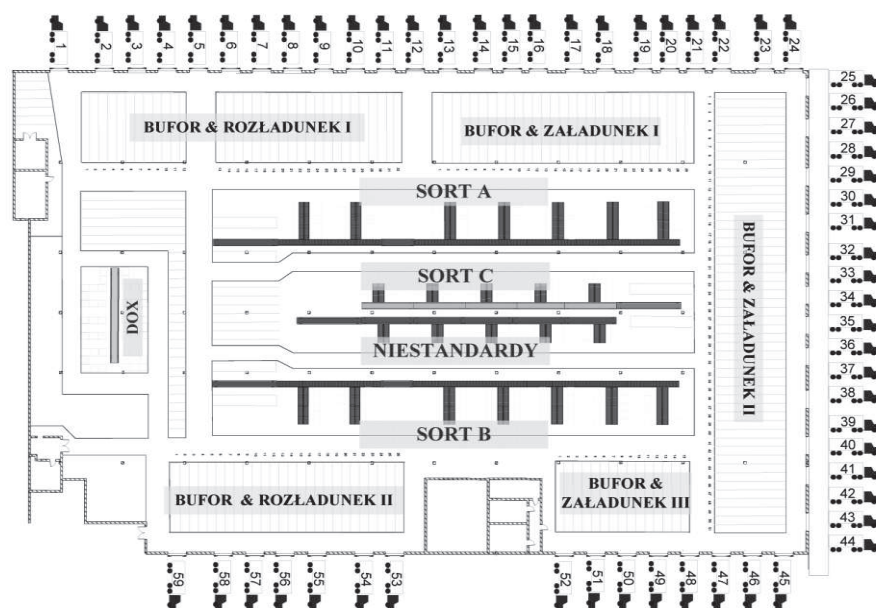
1 2 3 4 5 6 7 8 9 10 11 12 13 14 15 16 17 18 19 20 21 22 23 24

25 26 27 28 29 30 31 32 33 34 35 36 37 38 39 40 41 42 43 44

BUFOR & ROZŁADUNEK I

BUFOR & ZAŁADUNEK I

SORT A

DOX

SORT C

NIESTANDARDY

SORT B

BUFOR & ZAŁADUNEK II

BUFOR & ROZŁADUNEK II

BUFOR & ZAŁADUNEK III

59 58 57 56 55 54 53 52 51 50 49 48 47 46 45